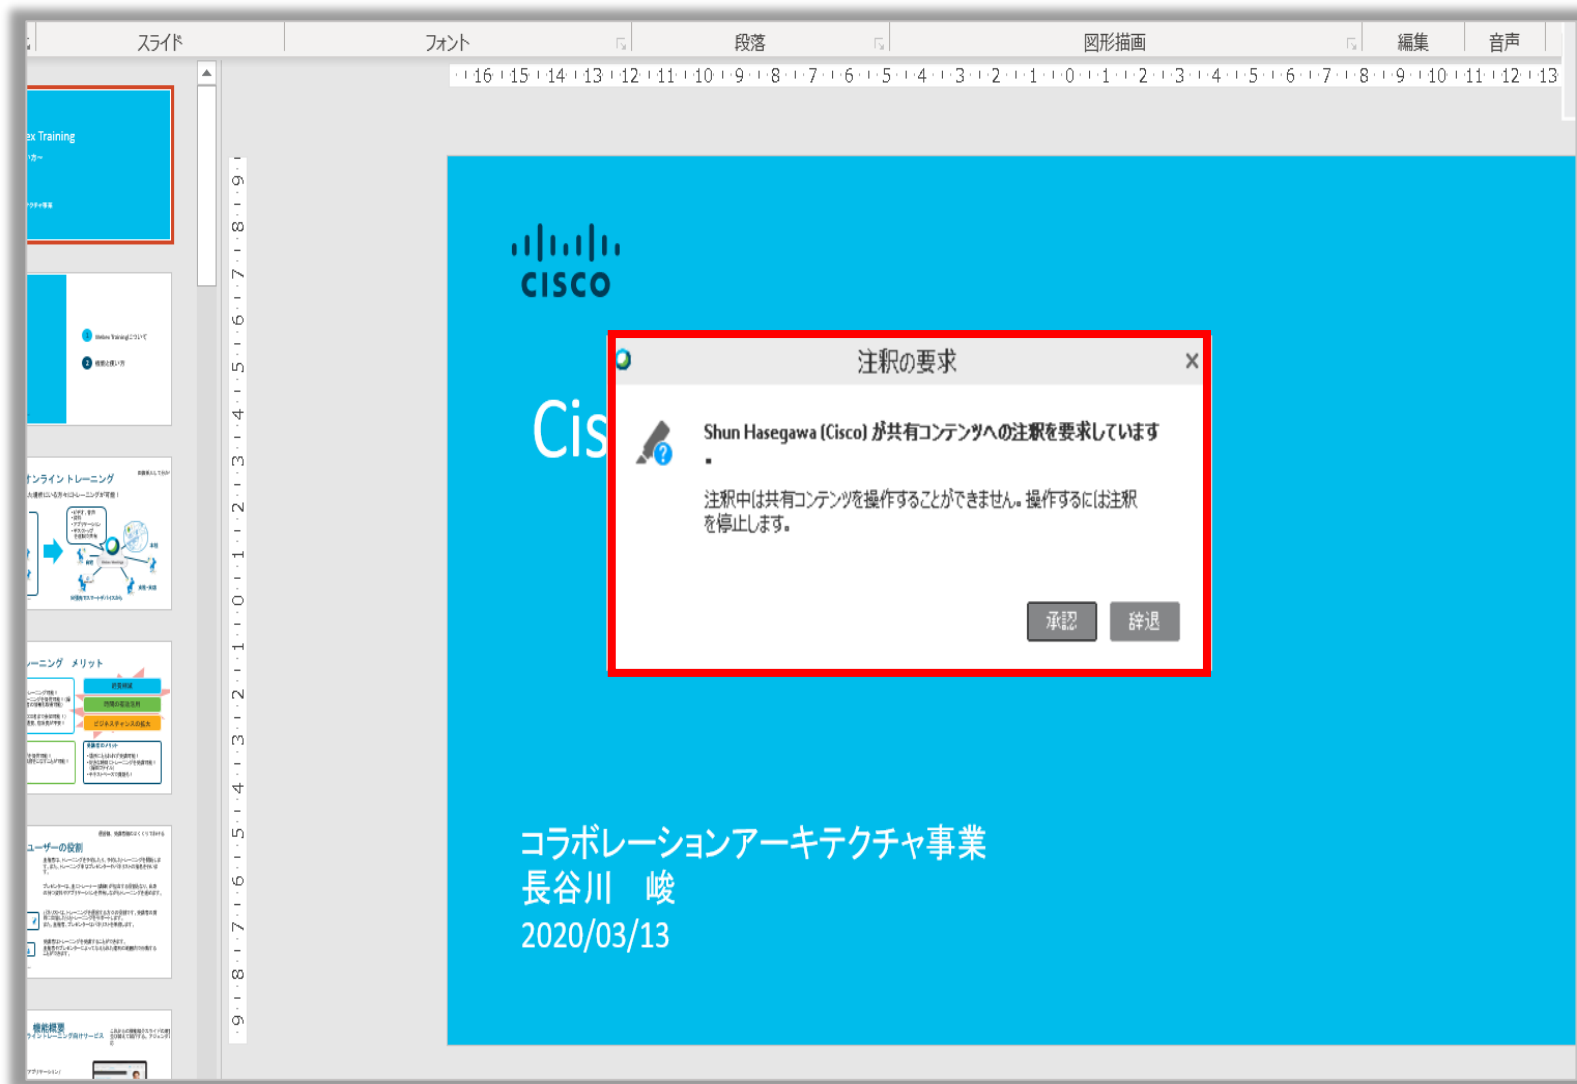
スライド　フォント　段落　図形描画　編集　音声

16 15 14 13 12 11 10 9 8 7 6 5 4 3 2 1 0 1 2 3 4 5 6 7 8 9 10 11 12 13

ex Training

オンライン トレーニング

ーニング メリット

ユーザーの役割

機能概要

cisco

Cis

注釈の要求

Shun Hasegawa (Cisco) が共有コンテンツへの注釈を要求しています
.

注釈中は共有コンテンツを操作することができません。操作するには注釈を停止します。

承認　辞退

コラボレーションアーキテクチャ事業
長谷川　峻
2020/03/13